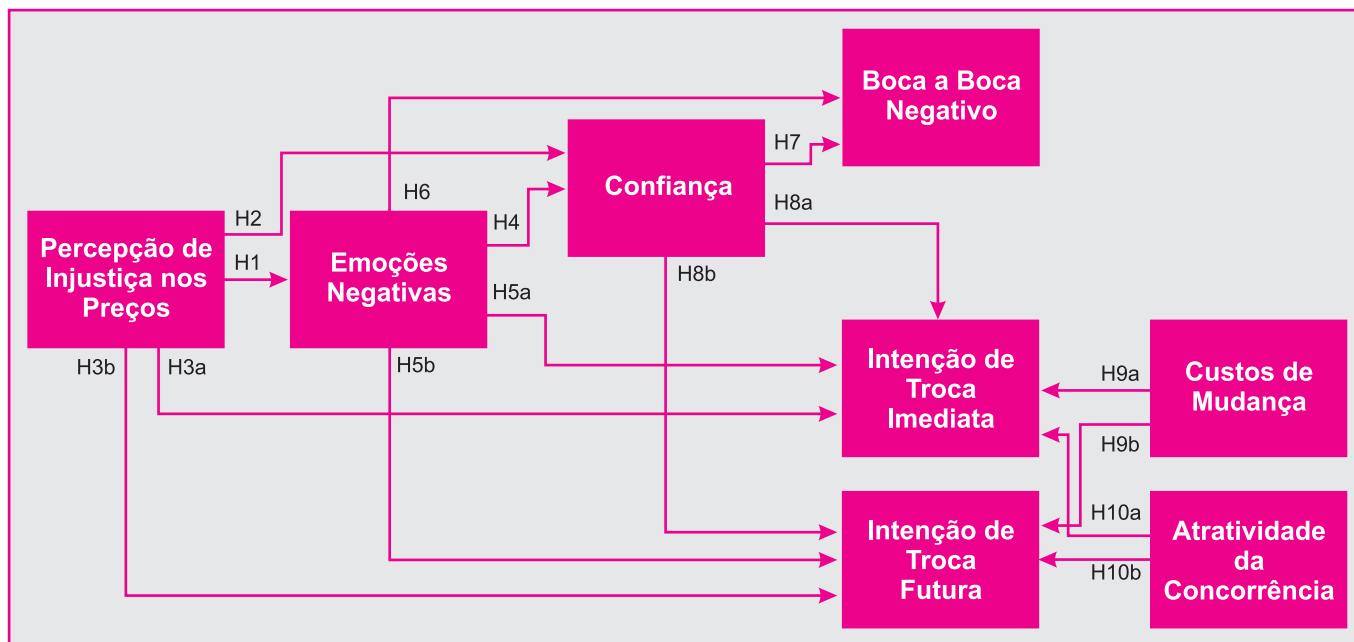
Boca a Boca Negativo

Confiança

H7

H6

H8a

H2

H4

Percepção de Injustiça nos Preços

H1

Emoções Negativas

H8b

H5a

H3b

H3a

H5b

Intenção de Troca Imediata

H9a

Custos de Mudança

H9b

H10a

Intenção de Troca Futura

Atratividade da Concorrência

H10b